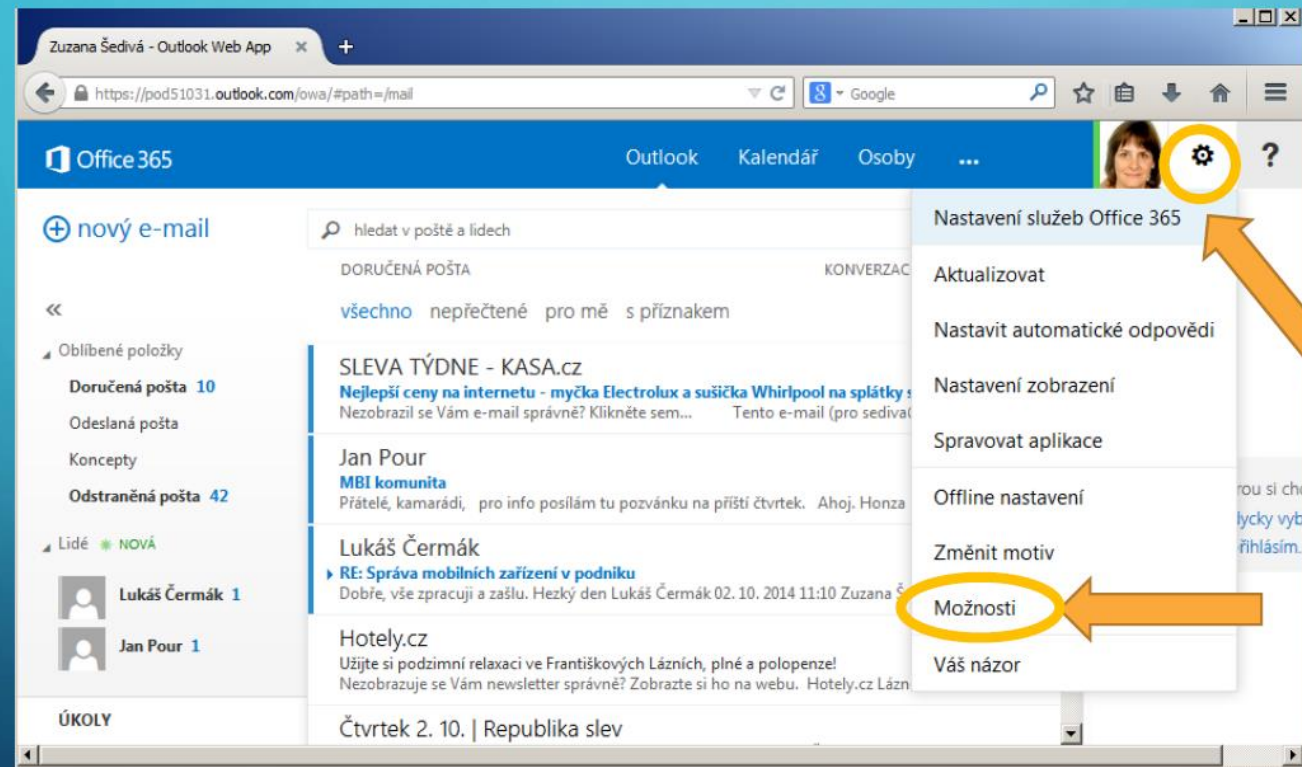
Zuzana Šedivá - Outlook Web App ×
https://pod51031.outlook.com/owa/#path=/mail
Google

Office 365
Outlook Kalendář Osoby ...
?

nový e-mail
hledat v poště a lidech
DORUČENÁ POŠTA KONVERZAC
všechno nepřečtené pro mě s příznakem

«
Oblíbené položky
Doručená pošta 10
Odeslaná pošta
Koncepty
Odstraněná pošta 42
Lidé NOVÁ
Lukáš Čermák 1
Jan Pour 1
ÚKOLY

SLEVA TÝDNE - KASA.cz
Nejlepší ceny na internetu - myčka Electrolux a sušička Whirlpool na splátky
Nezobrazil se Vám e-mail správně? Klikněte sem... Tento e-mail (pro sediva

Jan Pour
MBI komunita
Přátelé, kamarádi, pro info posílám tu pozvánku na příští čtvrtek. Ahoj. Honza

Lukáš Čermák
RE: Správa mobilních zařízení v podniku
Dobře, vše zpracuji a zašlu. Hezký den Lukáš Čermák 02. 10. 2014 11:10 Zuzana Š

Hotely.cz
Užijte si podzimní relaxaci ve Františkových Lázních, plné a polopenze!
Nezobrazuje se Vám newsletter správně? Zobrazte si ho na webu. Hotely.cz Lázn

Čtvrtek 2. 10. | Republika slev

Nastavení služeb Office 365
Aktualizovat
Nastavit automatické odpovědi
Nastavení zobrazení
Spravovat aplikace
Offline nastavení
Změnit motiv
Možnosti
Váš názor

rou si ch
lycky vyb
řihlásím.